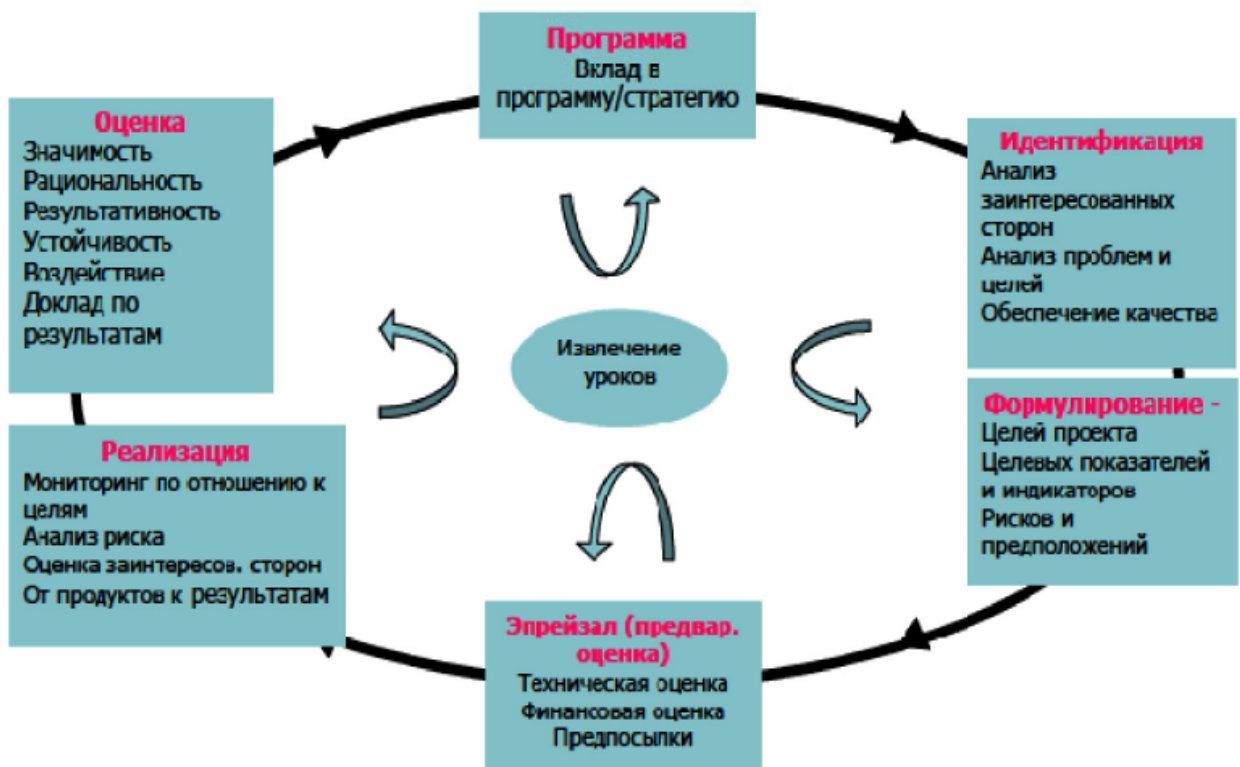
Программа
Вклад в программу/стратегию

Идентификация
Анализ заинтересованных сторон
Анализ проблем и целей
Обеспечение качества

Формулирование -
Целей проекта
Целевых показателей и индикаторов
Рисков и предположений

Эпрейзал (предвар. оценка)
Техническая оценка
Финансовая оценка
Предпосылки

Реализация
Мониторинг по отношению к целям
Анализ риска
Оценка заинтересов. сторон
От продуктов к результатам

Оценка
Значимость
Рациональность
Результативность
Устойчивость
Воздействие
Доклад по результатам

Извлечение уроков